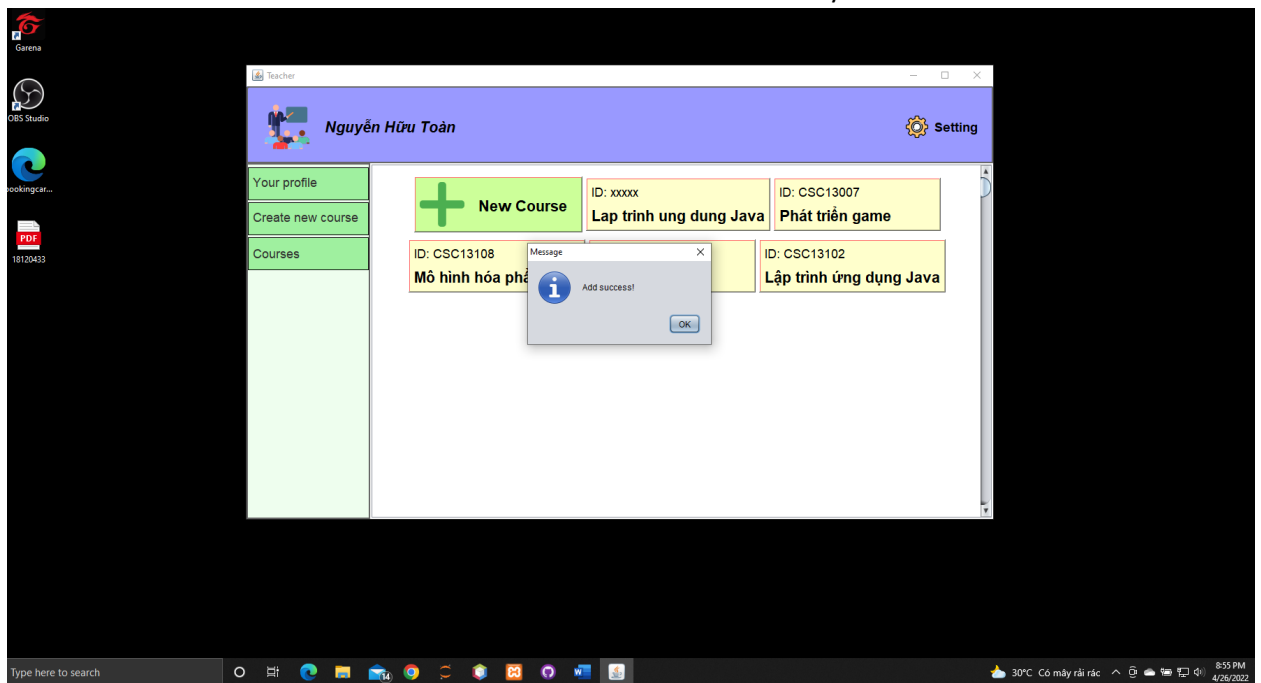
Garena

OBS Studio

bookingcar...

PDF
18120433

Teacher

Nguyễn Hữu Toàn

Setting

Your profile

Create new course

Courses

New Course

ID: xxxxx
Lap trinh ung dung Java

ID: CSC13007
Phát triển game

ID: CSC13108
Mô hình hóa phầ

ID: CSC13102
Lập trình ứng dụng Java

Message

Add success!

OK

Type here to search

14

30°C Có mây rải rác

8:55 PM
4/26/2022